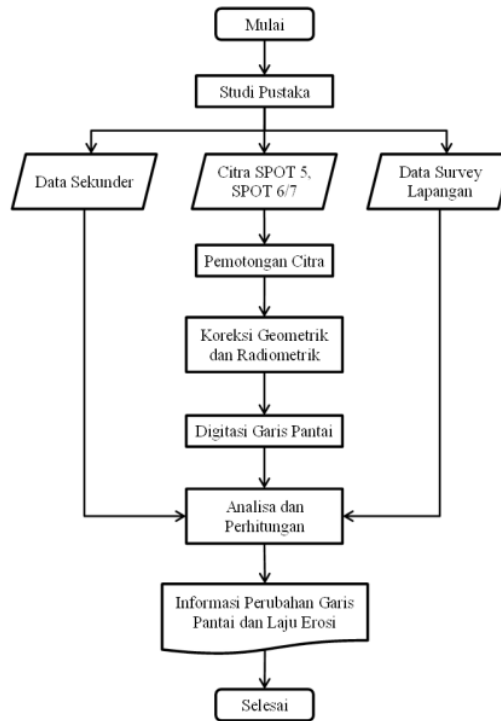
Mulai

Studi Pustaka

Data Sekunder

Citra SPOT 5, SPOT 6/7

Data Survey Lapangan

Pemotongan Citra

Koreksi Geometrik dan Radiometrik

Digitasi Garis Pantai

Analisa dan Perhitungan

Informasi Perubahan Garis Pantai dan Laju Erosi

Selesai